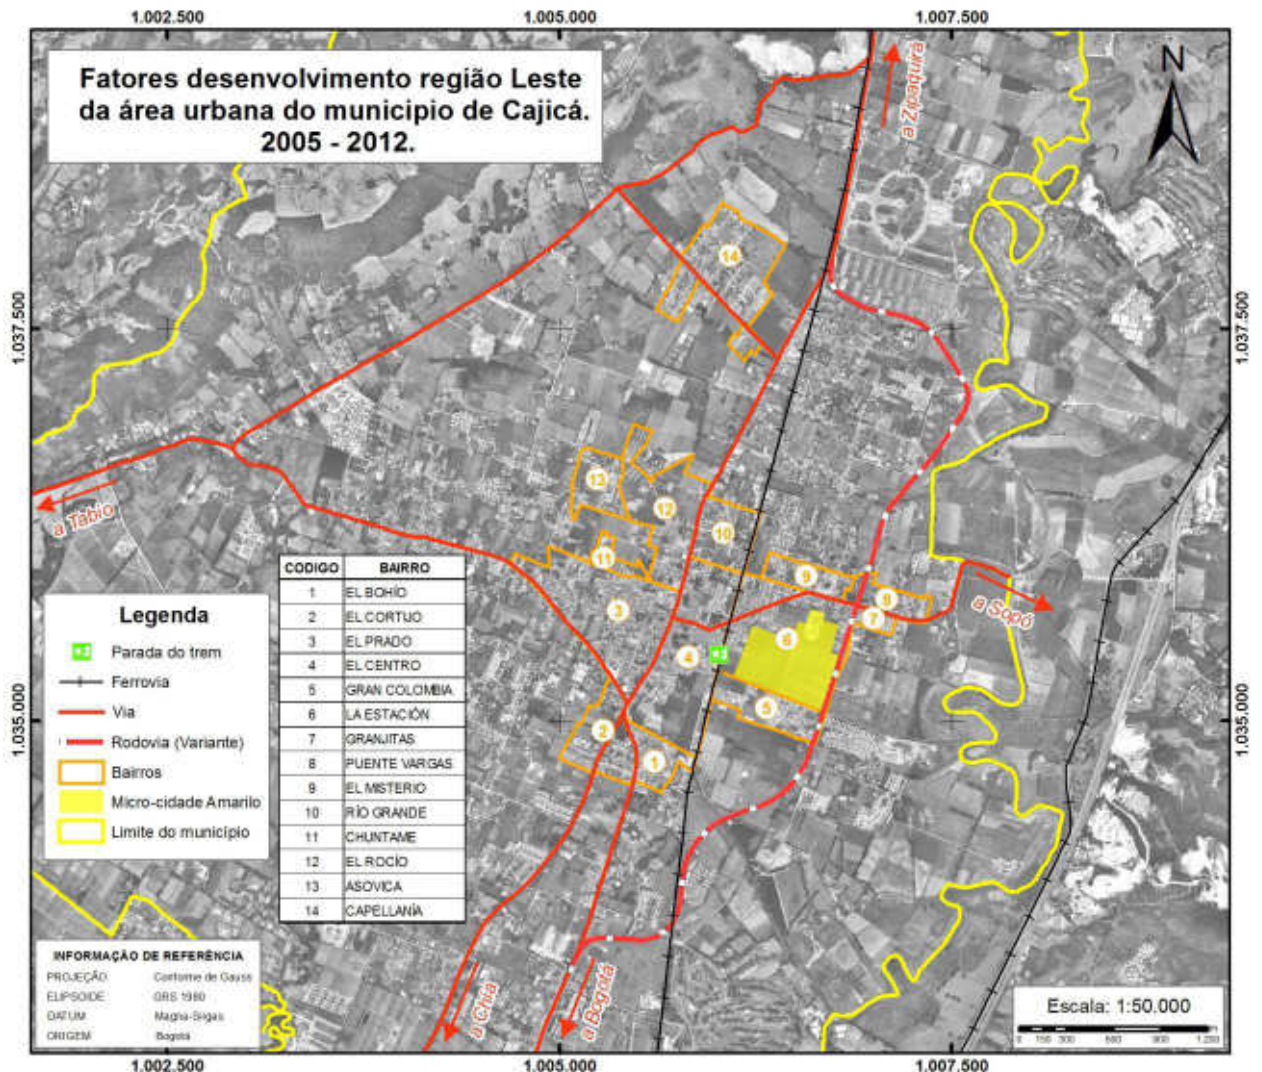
1.002.500 1.005.000 1.007.500

Fatores desenvolvimento região Leste da área urbana do municipio de Cajicá. 2005 - 2012.

N

a Zipaquirá

1.037.500

1.037.500

a Tabio

a Sopó

14

13

12

10

11

9

9

3

7

8

4

5

2

1

| CODIGO | BAIRRO |
|---|---|
| 1 | EL BOHÍO |
| 2 | EL CORTIJO |
| 3 | EL PRADO |
| 4 | EL CENTRO |
| 5 | GRAN COLOMBIA |
| 6 | LA ESTACIÓN |
| 7 | GRANJITAS |
| 8 | PUENTE VARGAS |
| 9 | EL MISTERIO |
| 10 | RÍO GRANDE |
| 11 | CHUNTAME |
| 12 | EL ROCÍO |
| 13 | ASOVICA |
| 14 | CAPELLANÍA |

Legenda
Parada do trem
Ferrovia
Via
Rodovia (Variante)
Bairros
Micro-cidade Amarilo
Limite do município

1.035.000

1.035.000

INFORMAÇÃO DE REFERÊNCIA
PROJEÇÃO Conforme de Gauss
ELIPSOIDE GRS 1980
DATUM Magna-Sirgas
ORIGEM Bogotá

a Chía

a Bogotá

Escala: 1:50.000
0 150 300 600 900 1.200

1.002.500 1.005.000 1.007.500